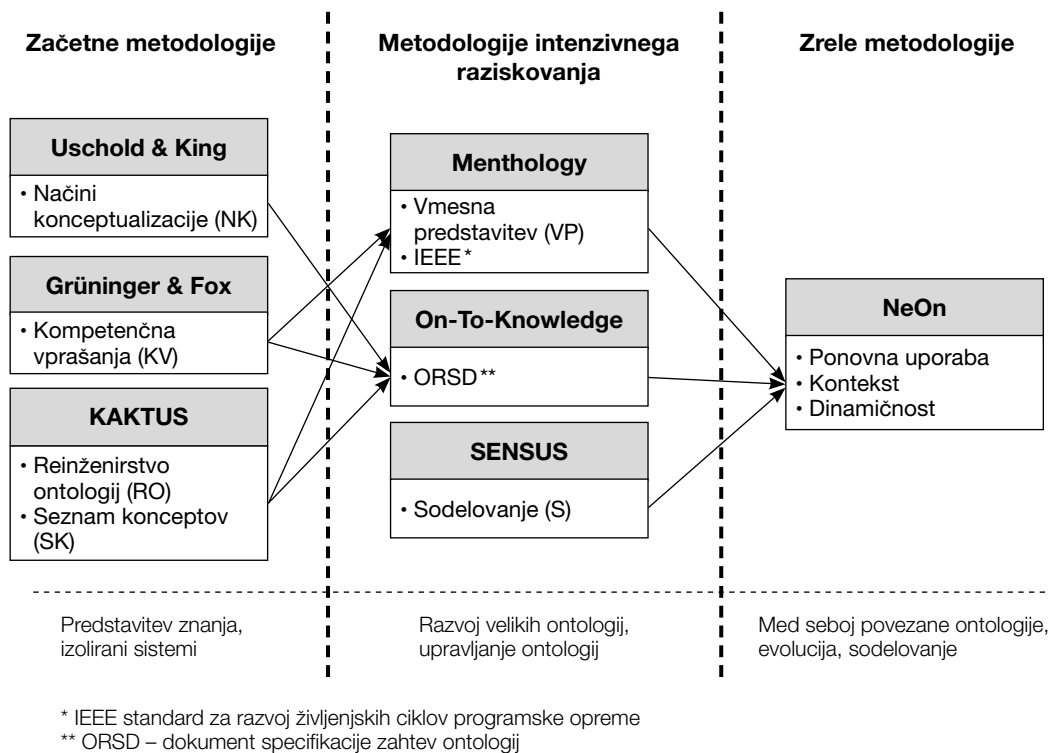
Začetne metodologije

Metodologije intenzivnega raziskovanja

Zrele metodologije

Uschold & King

• Načini konceptualizacije (NK)

Grüninger & Fox

• Kompetenčna vprašanja (KV)

KAKTUS

• Reinženirstvo ontologij (RO)
• Seznam konceptov (SK)

Menthology

• Vmesna predstavitev (VP)
• IEEE *

On-To-Knowledge

• ORSD **

SENSUS

• Sodelovanje (S)

NeOn

• Ponovna uporaba
• Kontekst
• Dinamičnost

Predstavitev znanja, izolirani sistemi

Razvoj velikih ontologij, upravljanje ontologij

Med seboj povezane ontologije, evolucija, sodelovanje

* IEEE standard za razvoj življenjskih ciklov programske opreme
** ORSD – dokument specifikacije zahtev ontologij